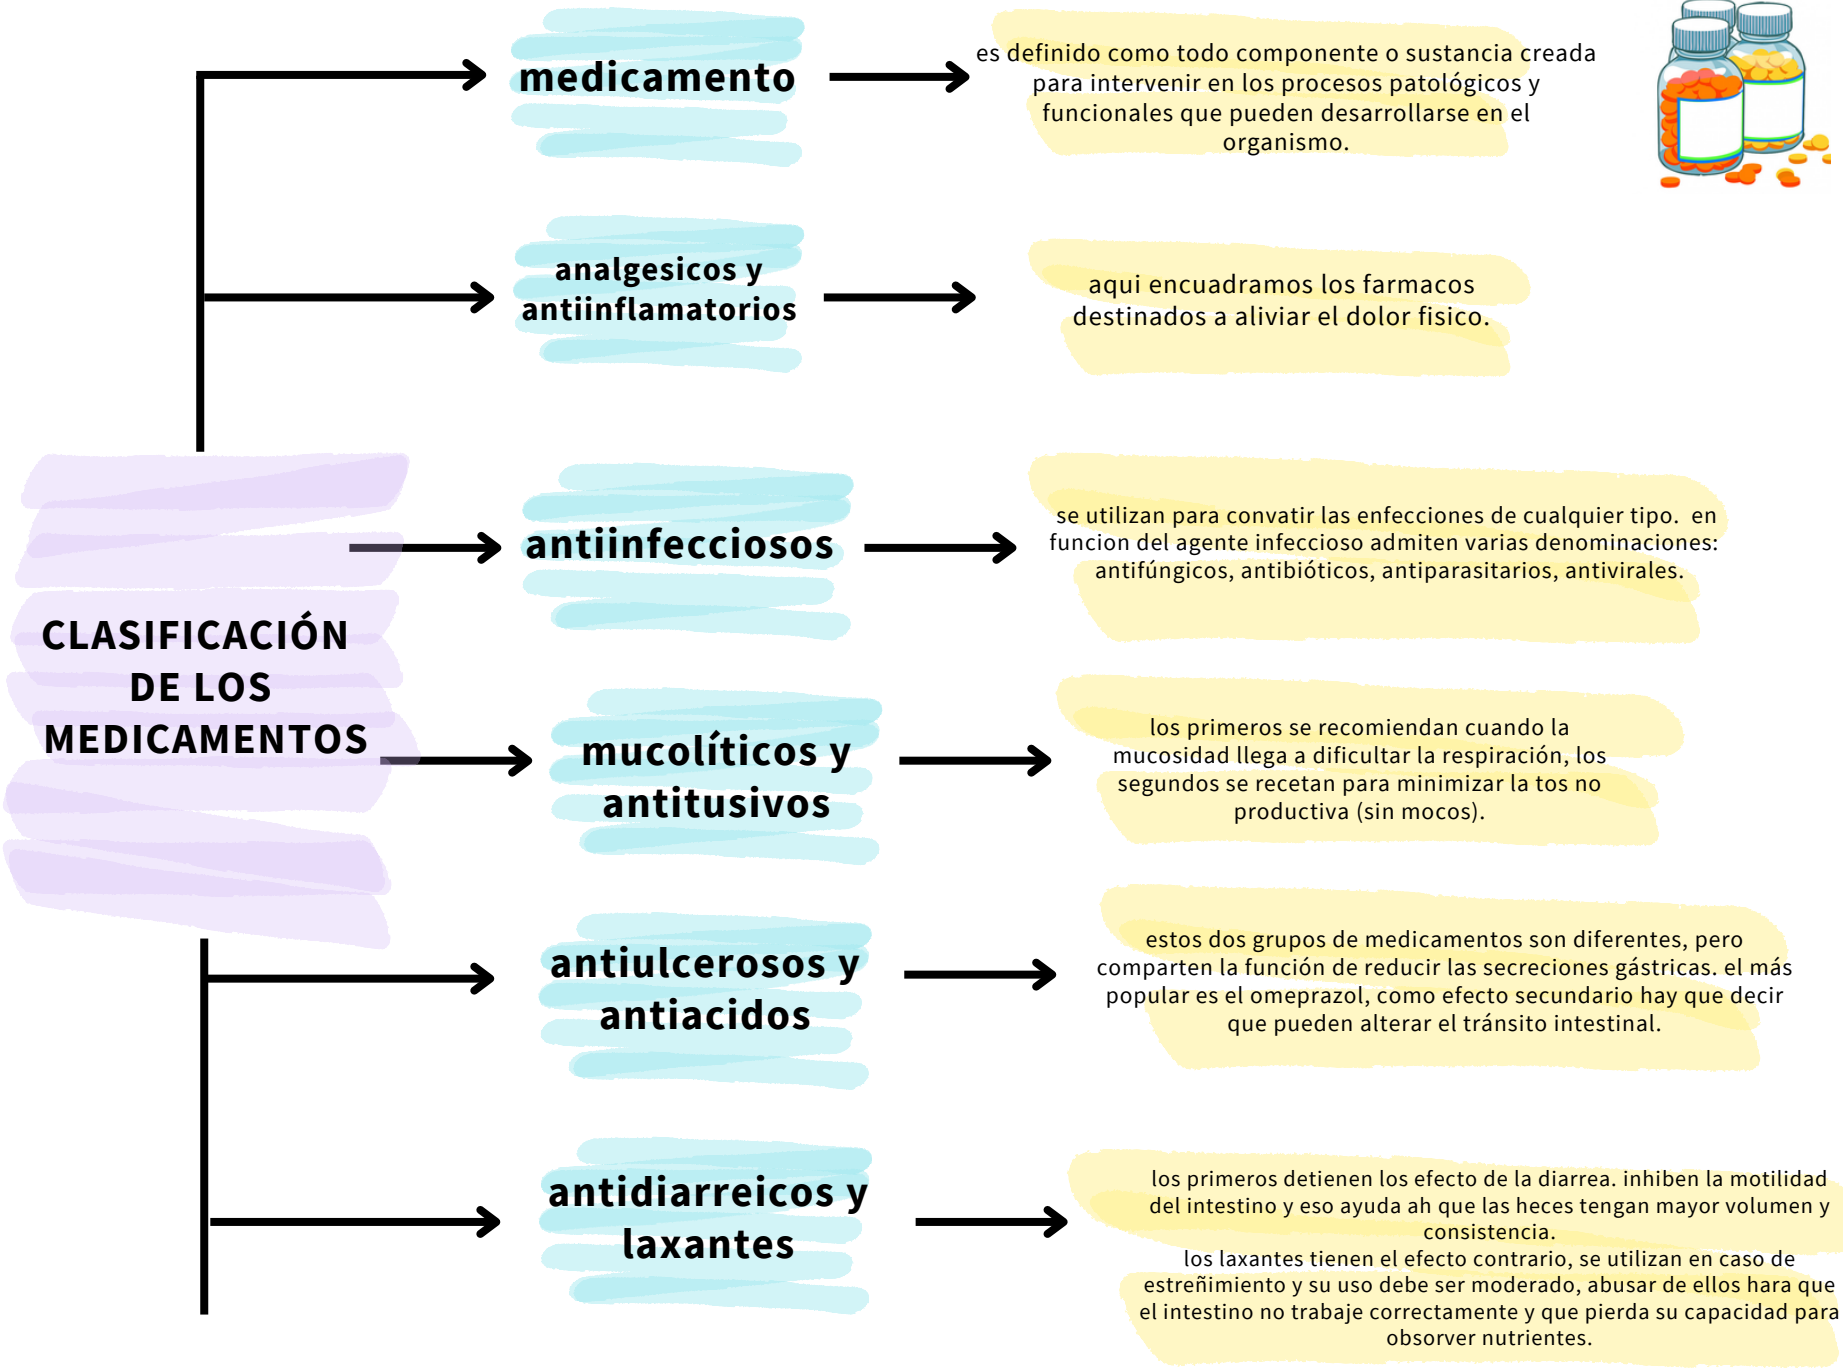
CLASIFICACIÓN DE LOS MEDICAMENTOS

medicamento

es definido como todo componente o sustancia creada para intervenir en los procesos patológicos y funcionales que pueden desarrollarse en el organismo.

analgesicos y antiinflamatorios

aqui encuadramos los farmacos destinados a aliviar el dolor fisico.

antiinfecciosos

se utilizan para convatir las enfecciones de cualquier tipo. en funcion del agente infeccioso admiten varias denominaciones: antifúngicos, antibióticos, antiparasitarios, antivirales.

mucolíticos y antitusivos

los primeros se recomiendan cuando la mucosidad llega a dificultar la respiración, los segundos se recetan para minimizar la tos no productiva (sin mocos).

antiulcerosos y antiacidos

estos dos grupos de medicamentos son diferentes, pero comparten la función de reducir las secreciones gástricas. el más popular es el omeprazol, como efecto secundario hay que decir que pueden alterar el tránsito intestinal.

antidiarreicos y laxantes

los primeros detienen los efecto de la diarrea. inhiben la motilidad del intestino y eso ayuda ah que las heces tengan mayor volumen y consistencia.
los laxantes tienen el efecto contrario, se utilizan en caso de estreñimiento y su uso debe ser moderado, abusar de ellos hara que el intestino no trabaje correctamente y que pierda su capacidad para obsorver nutrientes.